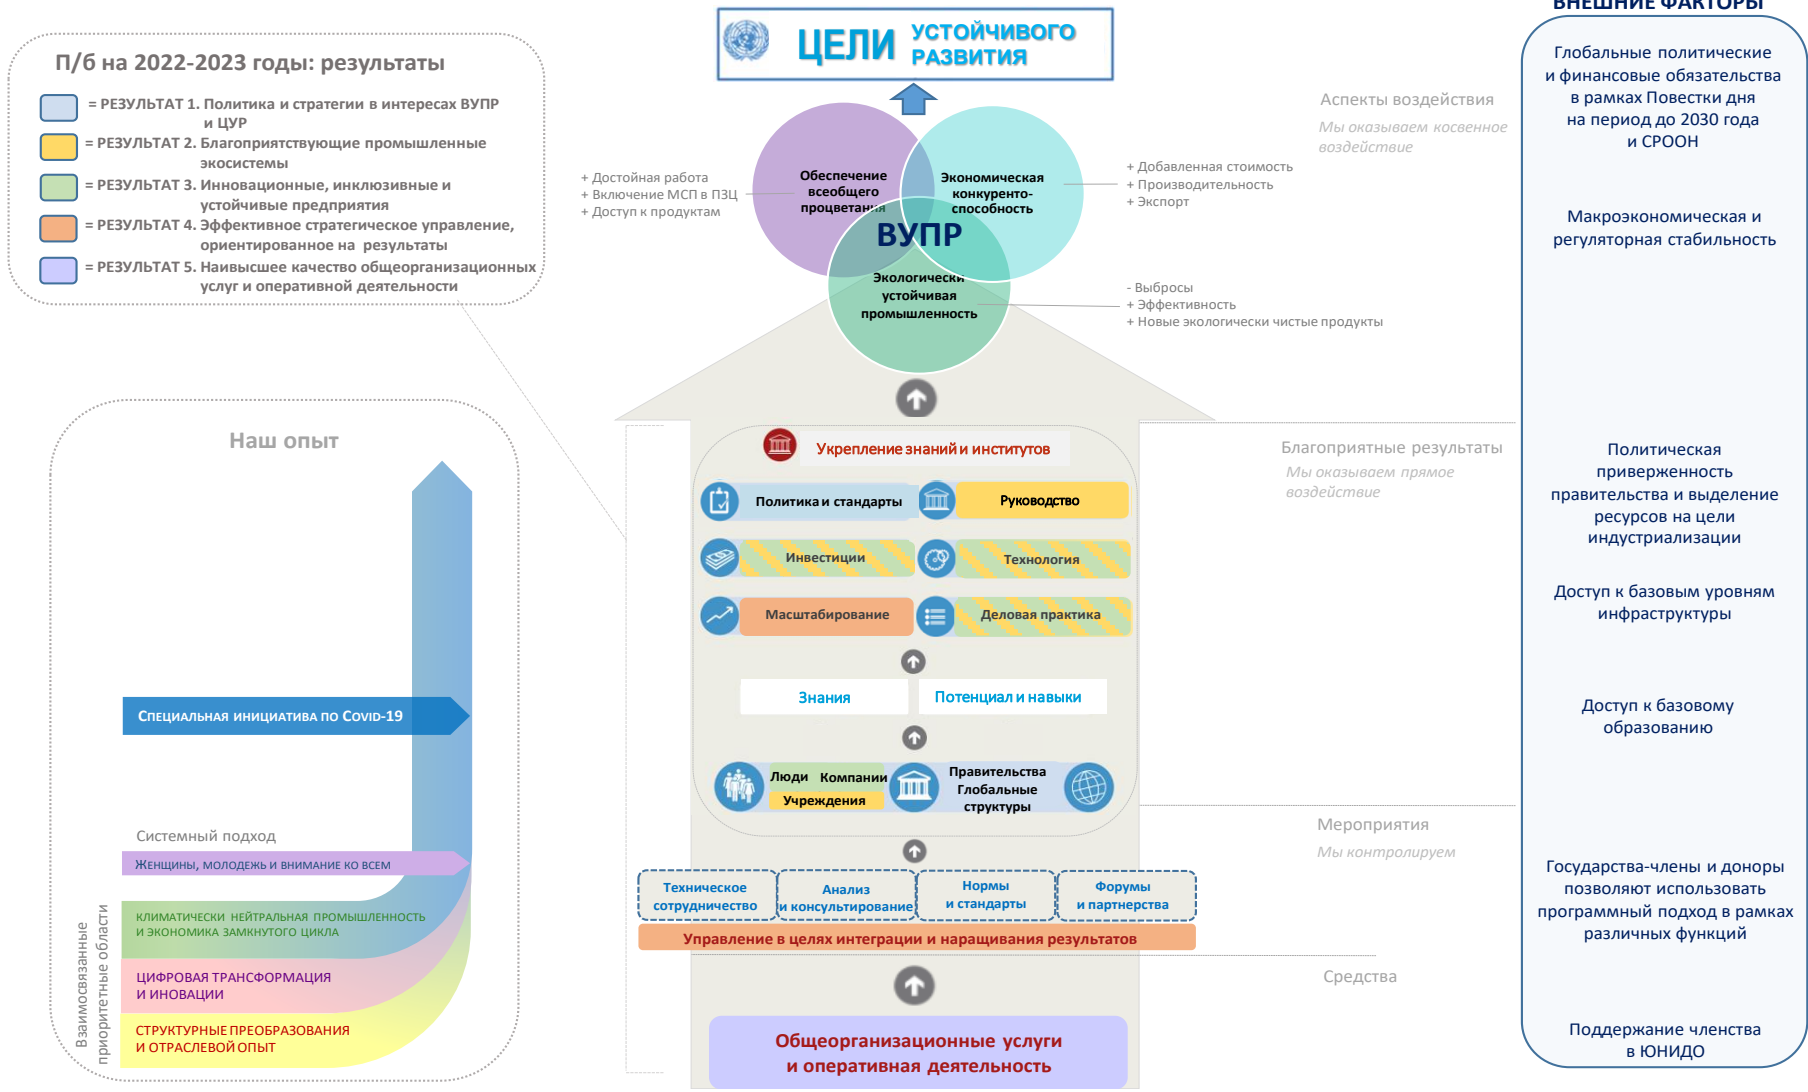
ВНЕШНИЕ ФАКТОРЫ

ЦЕЛИ УСТОЙЧИВОГО РАЗВИТИЯ

П/б на 2022-2023 годы: результаты

= РЕЗУЛЬТАТ 1. Политика и стратегии в интересах ВУПР и ЦУР
= РЕЗУЛЬТАТ 2. Благоприятствующие промышленные экосистемы
= РЕЗУЛЬТАТ 3. Инновационные, инклюзивные и устойчивые предприятия
= РЕЗУЛЬТАТ 4. Эффективное стратегическое управление, ориентированное на результаты
= РЕЗУЛЬТАТ 5. Наивысшее качество общеорганизационных услуг и оперативной деятельности

+ Достойная работа
+ Включение МСП в ПЗЦ
+ Доступ к продуктам

Обеспечение всеобщего процветания

Экономическая конкуренто-способность

ВУПР

Экологически устойчивая промышленность

+ Добавленная стоимость
+ Производительность
+ Экспорт

- Выбросы
+ Эффективность
+ Новые экологически чистые продукты

Аспекты воздействия
Мы оказываем косвенное воздействие

Глобальные политические и финансовые обязательства в рамках Повестки дня на период до 2030 года и СРООН

Макроэкономическая и регуляторная стабильность

Наш опыт

Укрепление знаний и институтов

Политика и стандарты
Руководство
Инвестиции
Технология
Масштабирование
Деловая практика

Знания
Потенциал и навыки

Люди
Компании
Учреждения
Правительства
Глобальные структуры

Благоприятные результаты
Мы оказываем прямое воздействие

Политическая приверженность правительства и выделение ресурсов на цели индустриализации

Доступ к базовым уровням инфраструктуры

Доступ к базовому образованию

Специальная инициатива по Covid-19

Системный подход

Женщины, молодежь и внимание ко всем

Климатически нейтральная промышленность и экономика замкнутого цикла

Цифровая трансформация и иновации

Структурные преобразования и отраслевой опыт

Взаимосвязанные приоритетные области

Техническое сотрудничество
Анализ и консультирование
Нормы и стандарты
Форумы и партнерства

Управление в целях интеграции и наращивания результатов

Мероприятия
Мы контролируем

Государства-члены и доноры позволяют использовать программный подход в рамках различных функций

Средства

Общеорганизационные услуги и оперативная деятельность

Поддержание членства в ЮНИДО